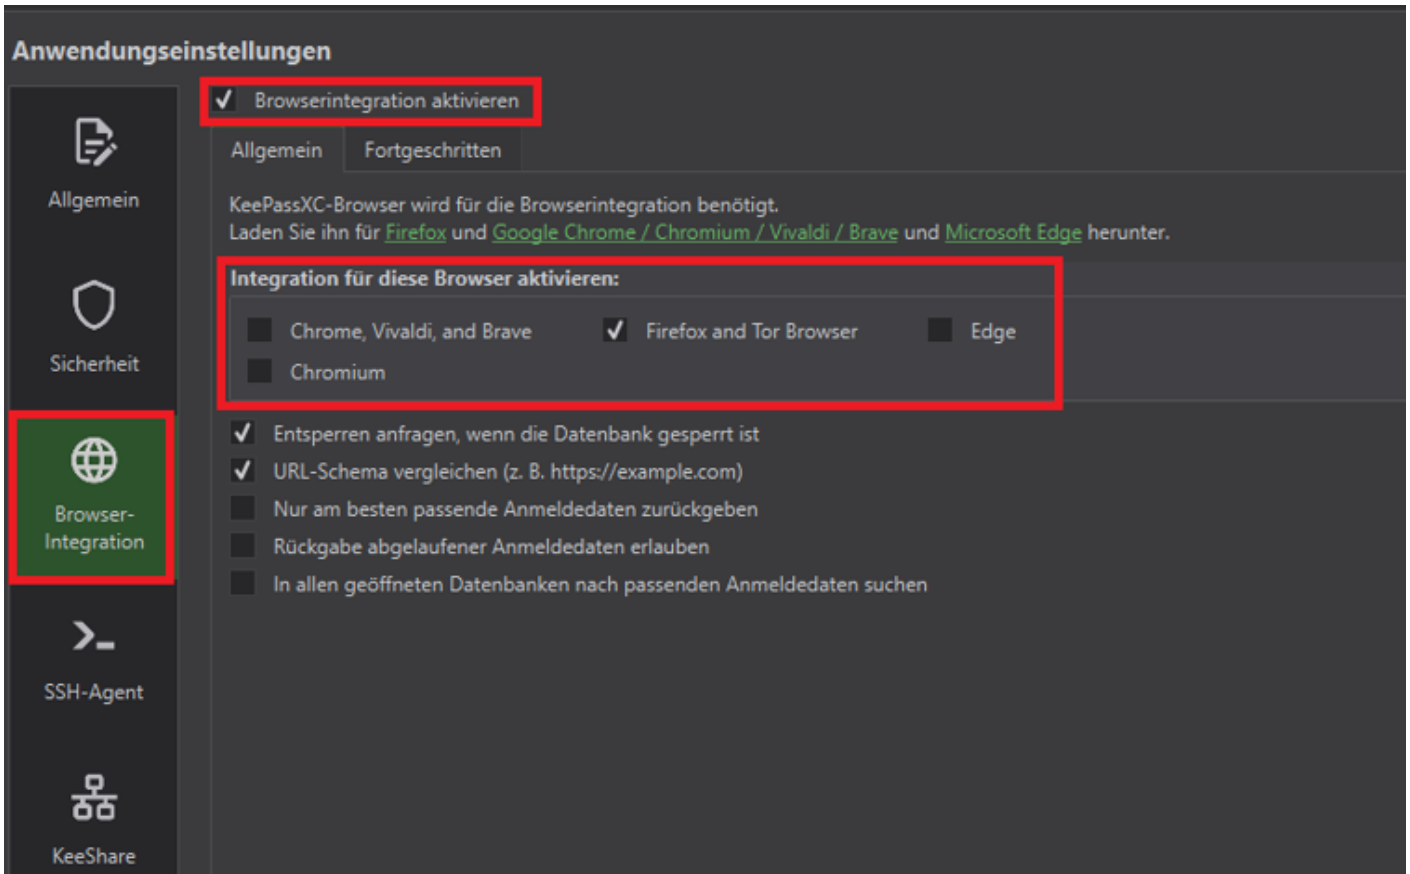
Anwendungseinstellungen

Allgemein

Sicherheit

Browser-Integration

SSH-Agent

KeeShare

✓ Browserintegration aktivieren

Allgemein | Fortgeschritten

KeePassXC-Browser wird für die Browserintegration benötigt.
Laden Sie ihn für Firefox und Google Chrome / Chromium / Vivaldi / Brave und Microsoft Edge herunter.

Integration für diese Browser aktivieren:

Chrome, Vivaldi, and Brave
✓ Firefox and Tor Browser
Edge
Chromium

✓ Entsperren anfragen, wenn die Datenbank gesperrt ist
✓ URL-Schema vergleichen (z. B. https://example.com)
Nur am besten passende Anmeldedaten zurückgeben
Rückgabe abgelaufener Anmeldedaten erlauben
In allen geöffneten Datenbanken nach passenden Anmeldedaten suchen